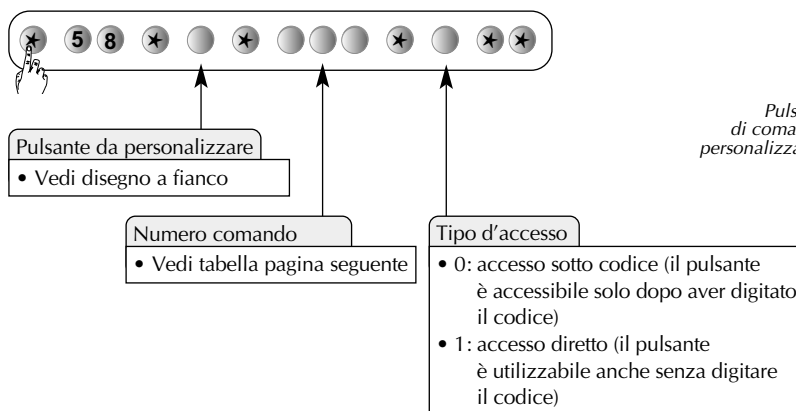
★ 5 8 ★ ★ ★ ★★

Puls
di coma
personalizza

Pulsante da personalizzare
• Vedi disegno a fianco

Numero comando
• Vedi tabella pagina seguente

Tipo d'accesso
• 0: accesso sotto codice (il pulsante è accessibile solo dopo aver digitato il codice)
• 1: accesso diretto (il pulsante è utilizzabile anche senza digitare il codice)